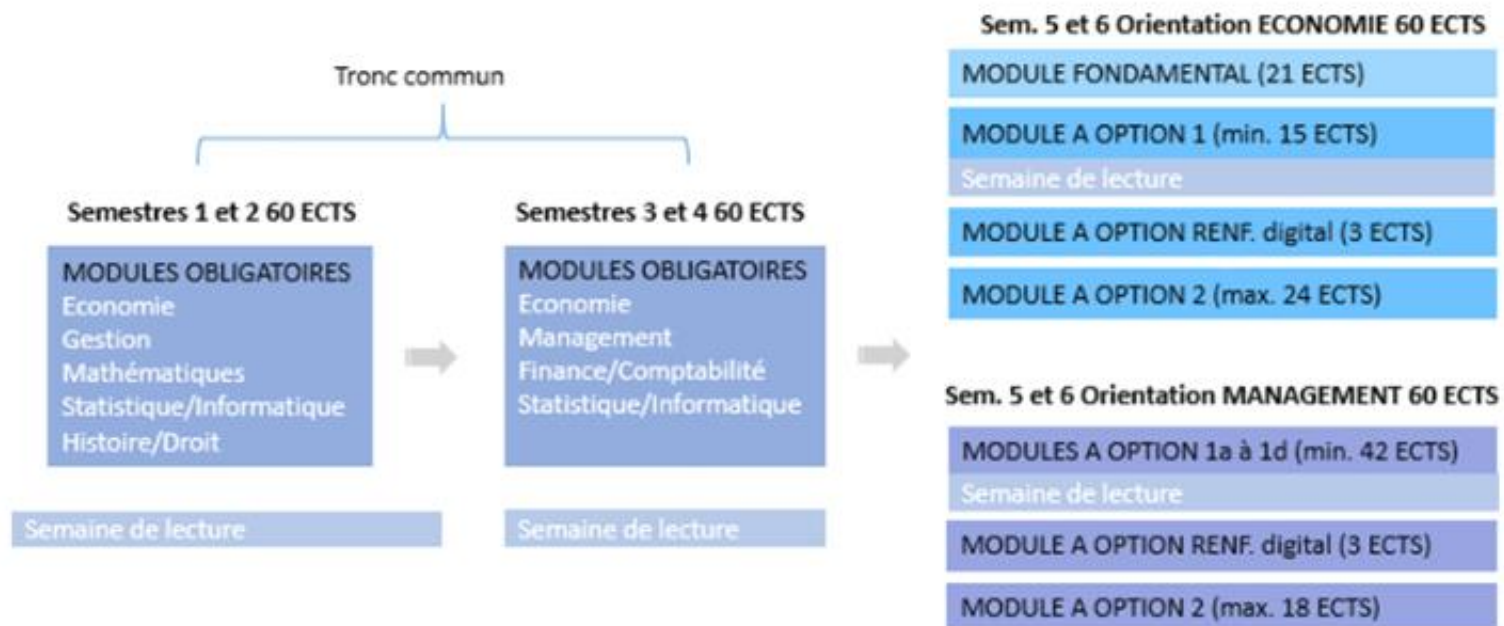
Tronc commun

Semestres 1 et 2 60 ECTS

MODULES OBLIGATOIRES
Economie
Gestion
Mathématiques
Statistique/Informatique
Histoire/Droit

Semaine de lecture

Semestres 3 et 4 60 ECTS

MODULES OBLIGATOIRES
Economie
Management
Finance/Comptabilité
Statistique/Informatique

Semaine de lecture

Sem. 5 et 6 Orientation ECONOMIE 60 ECTS

MODULE FONDAMENTAL (21 ECTS)

MODULE A OPTION 1 (min. 15 ECTS)

Semaine de lecture

MODULE A OPTION RENF. digital (3 ECTS)

MODULE A OPTION 2 (max. 24 ECTS)

Sem. 5 et 6 Orientation MANAGEMENT 60 ECTS

MODULES A OPTION 1a à 1d (min. 42 ECTS)

Semaine de lecture

MODULE A OPTION RENF. digital (3 ECTS)

MODULE A OPTION 2 (max. 18 ECTS)